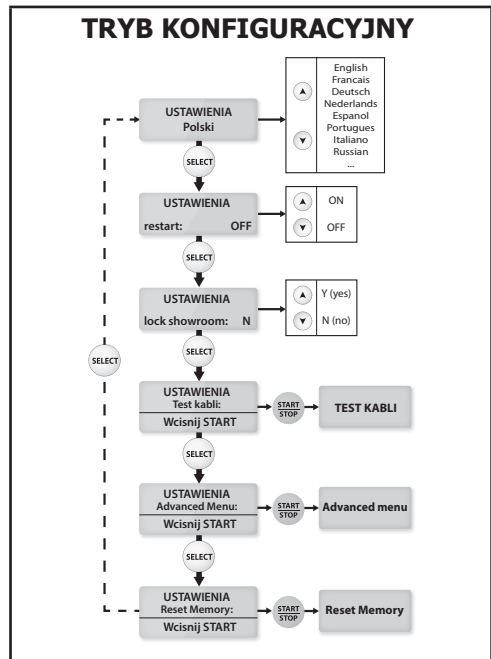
TRYB KONFIGURACYJNY

USTAWIENIA
Polski

English
Francais
Deutsch
Nederlands
Espanol
Portugues
Italiano
Russian
...

SELECT

USTAWIENIA
restart: OFF

ON
OFF

SELECT

USTAWIENIA
lock showroom: N

Y (yes)
N (no)

SELECT

SELECT

USTAWIENIA
Test kabli:
Wcisnij START

START STOP

TEST KABLI

SELECT

USTAWIENIA
Advanced Menu:
Wcisnij START

START STOP

Advanced menu

SELECT

USTAWIENIA
Reset Memory:
Wcisnij START

START STOP

Reset Memory